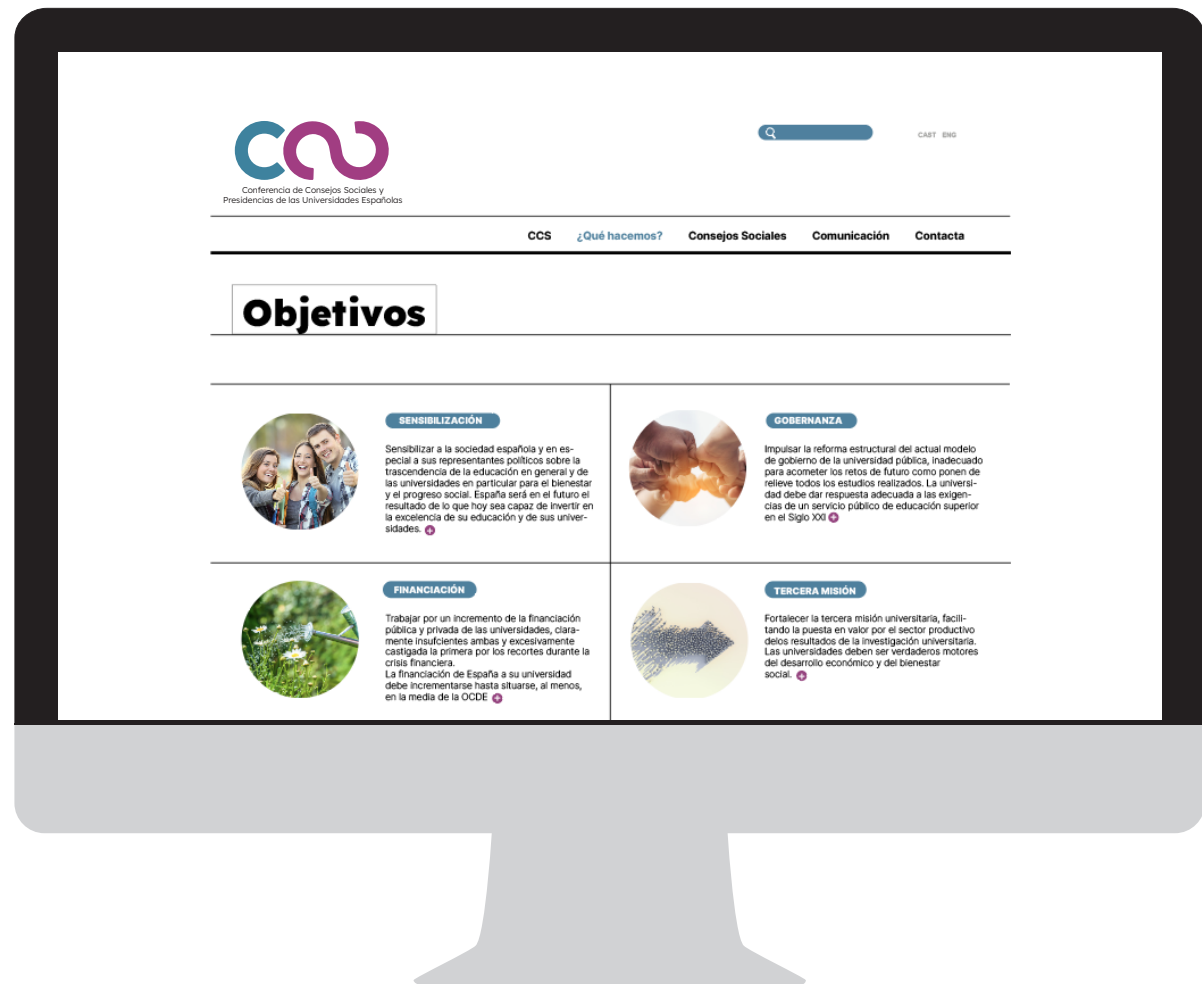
Conferencia de Consejos Sociales y Presidencias de las Universidades Españolas

CAST ENG

CCS ¿Qué hacemos? Consejos Sociales Comunicación Contacta

Objetivos

SENSIBILIZACIÓN

Sensibilizar a la sociedad española y en especial a sus representantes políticos sobre la trascendencia de la educación en general y de las universidades en particular para el bienestar y el progreso social. España será en el futuro el resultado de lo que hoy sea capaz de invertir en la excelencia de su educación y de sus universidades.

GOBERNANZA

Impulsar la reforma estructural del actual modelo de gobierno de la universidad pública, inadecuado para acometer los retos de futuro como ponen de relieve todos los estudios realizados. La universidad debe dar respuesta adecuada a las exigencias de un servicio público de educación superior en el Siglo XXI

FINANCIACIÓN

Trabajar por un incremento de la financiación pública y privada de las universidades, claramente insufcientes ambas y excesivamente castigada la primera por los recortes durante la crisis financiera.
La financiación de España a su universidad debe incrementarse hasta situarse, al menos, en la media de la OCDE

TERCERA MISIÓN

Fortalecer la tercera misión universitaria, facilitando la puesta en valor por el sector productivo delos resultados de la investigación universitaria. Las universidades deben ser verdaderos motores del desarrollo económico y del bienestar social.